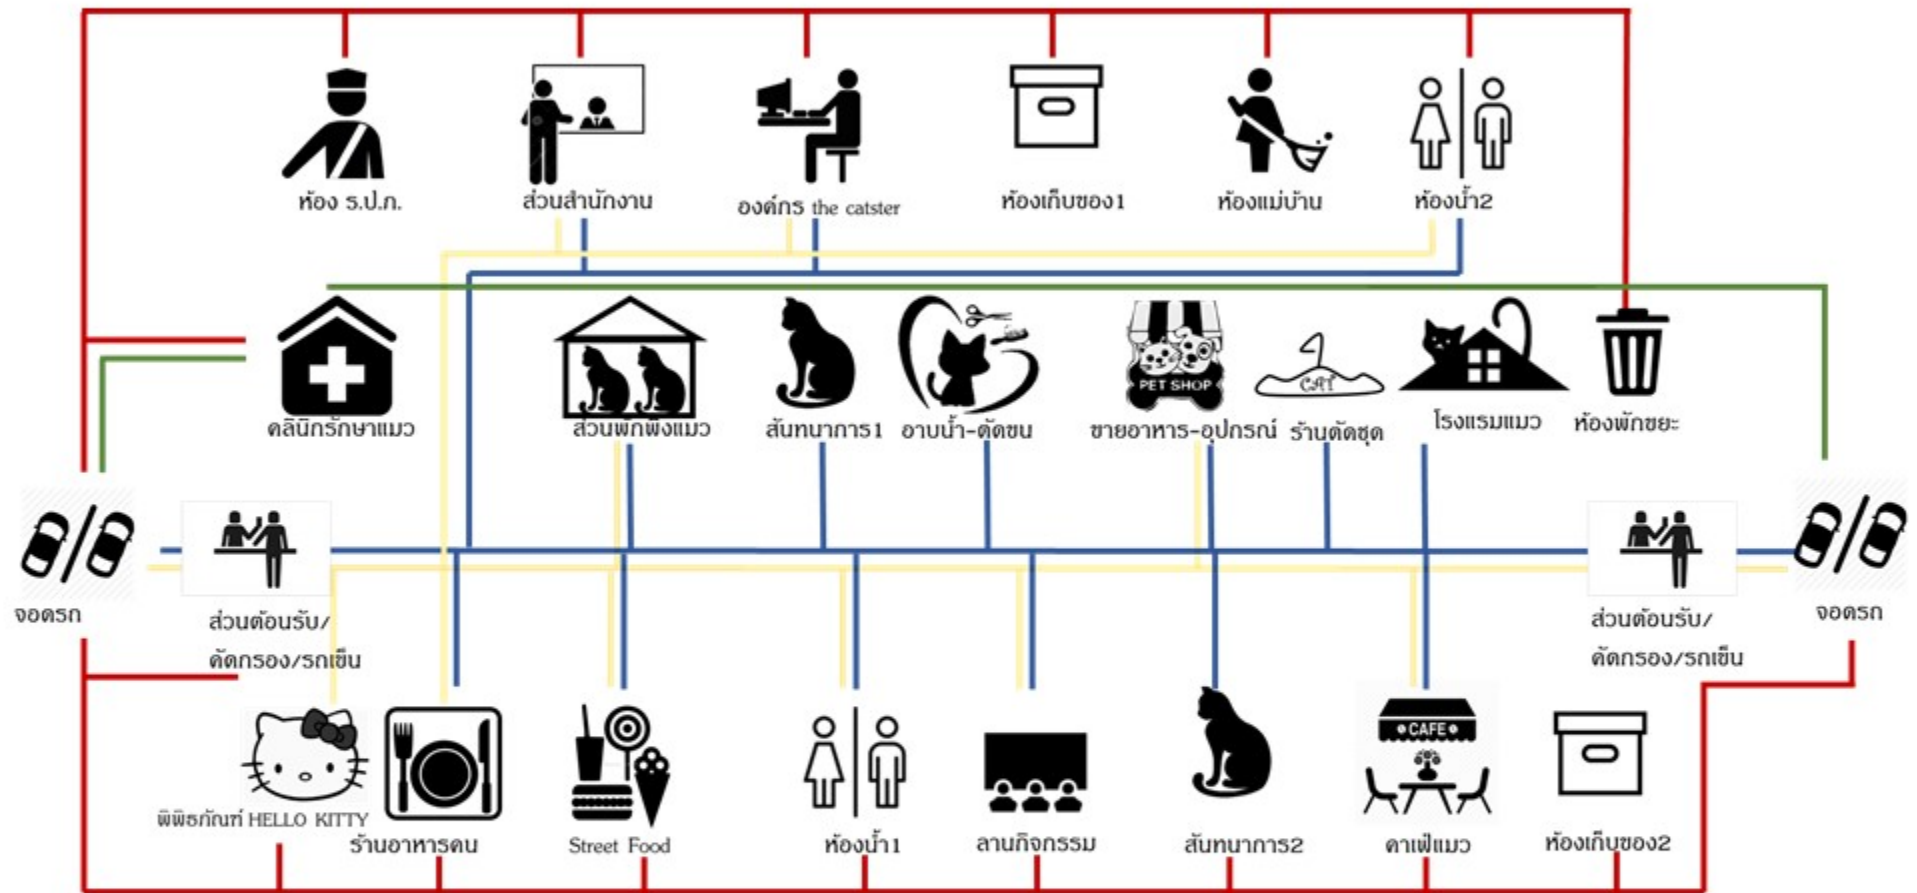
ห้อง ร.ป.ภ.

ส่วนสำนักงาน

องค์กร the catster

ห้องเก็บของ1

ห้องแม่บ้าน

ห้องน้ำ2

คลินิกรักษาแมว

ส่วนพักพิงแมว

สันทนาการ1

อาบน้ำ-ตัดขน

PET SHOP

ขายอาหาร-อุปกรณ์

CAT

ร้านตัดชุด

โรงแรมแมว

ห้องพักขยะ

จอดรถ

ส่วนต้อนรับ/ คัดกรอง/รถเข็น

ส่วนต้อนรับ/ คัดกรอง/รถเข็น

จอดรถ

พิพิธภัณฑ์ HELLO KITTY

ร้านอาหารคน

Street Food

ห้องน้ำ1

ลานกิจกรรม

สันทนาการ2

CAFE

คาเฟ่แมว

ห้องเก็บของ2